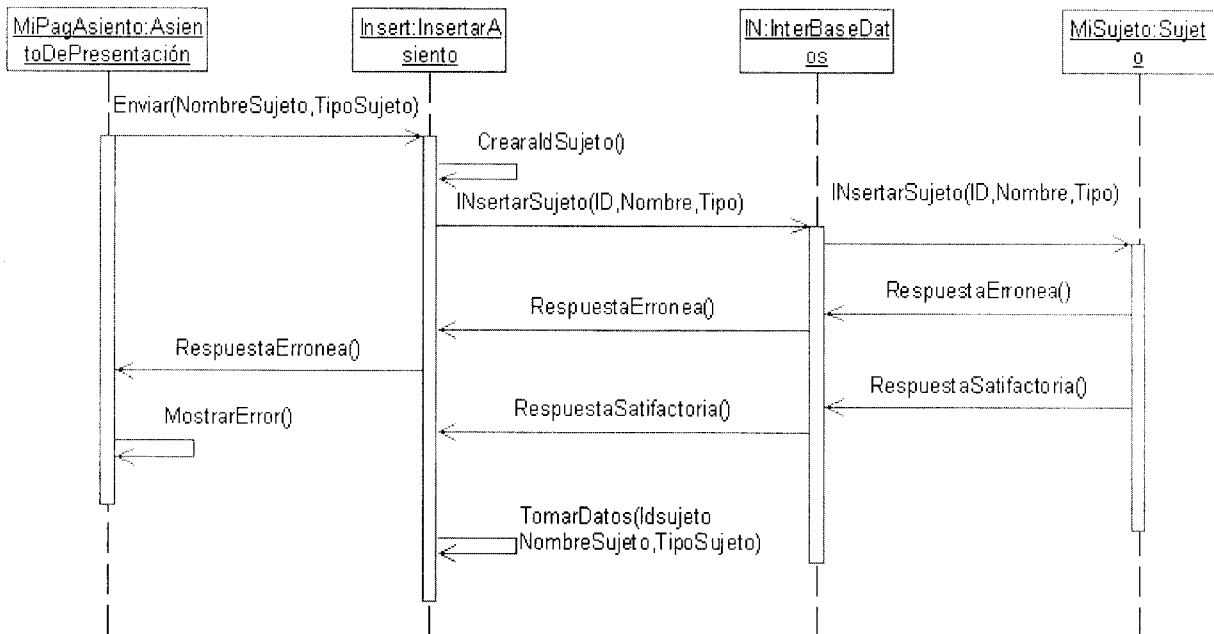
MiPagAsiento:AsientoDePresentación

Insert:InsertarAsiento

IN:InterBaseDatos

MiSujeto:Sujeto

Enviar(NombreSujeto,TipoSujeto)

CrearaIdSujeto()

INsertarSujeto(ID,Nombre,Tipo)

INsertarSujeto(ID,Nombre,Tipo)

RespuestaErronea()

RespuestaErronea()

RespuestaErronea()

RespuestaSatifactoria()

MostrarError()

RespuestaSatifactoria()

TomarDatos(Idsujeto NombreSujeto,TipoSujeto)